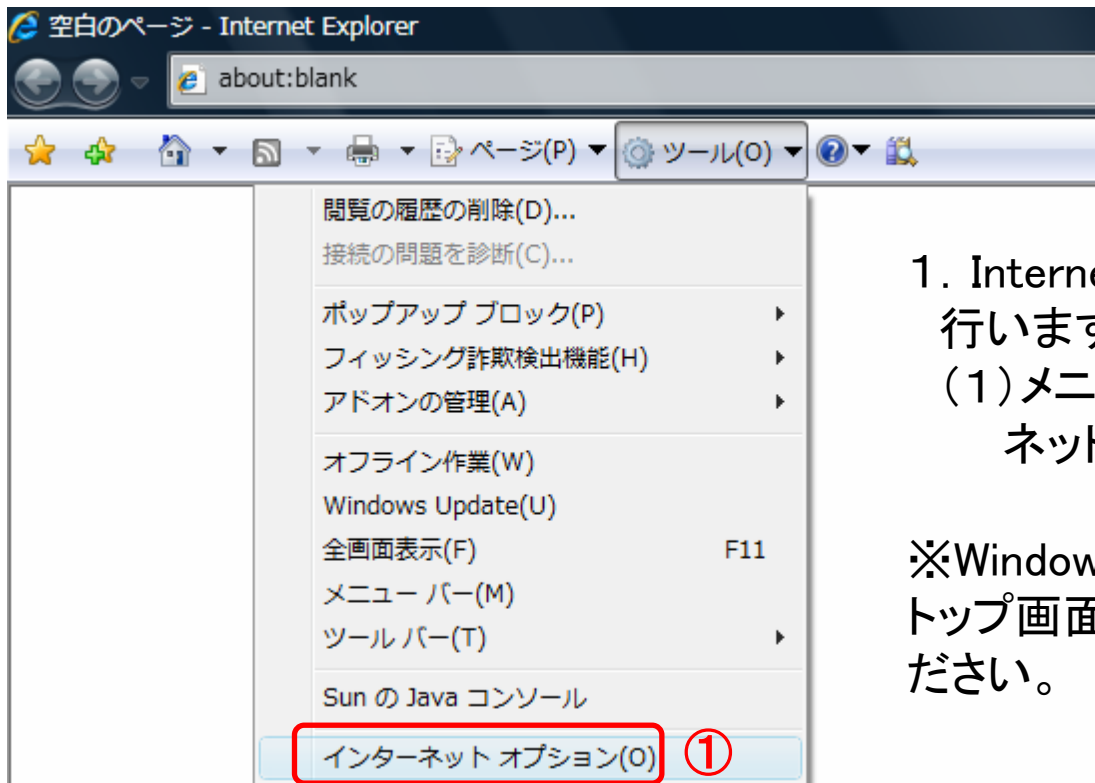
空白のページ - Internet Explorer

about:blank

ページ(P) ツール(O)

閲覧の履歴の削除(D)...
接続の問題を診断(C)...
ポップアップ ブロック(P)
フィッシング詐欺検出機能(H)
アドオンの管理(A)
オフライン作業(W)
Windows Update(U)
全画面表示(F) F11
メニュー バー(M)
ツール バー(T)
Sun の Java コンソール
インターネット オプション(O) ①

1. Interne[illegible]
行います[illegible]
（1）メニ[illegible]
ネット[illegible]

※Window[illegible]
トップ画面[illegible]
ださい。